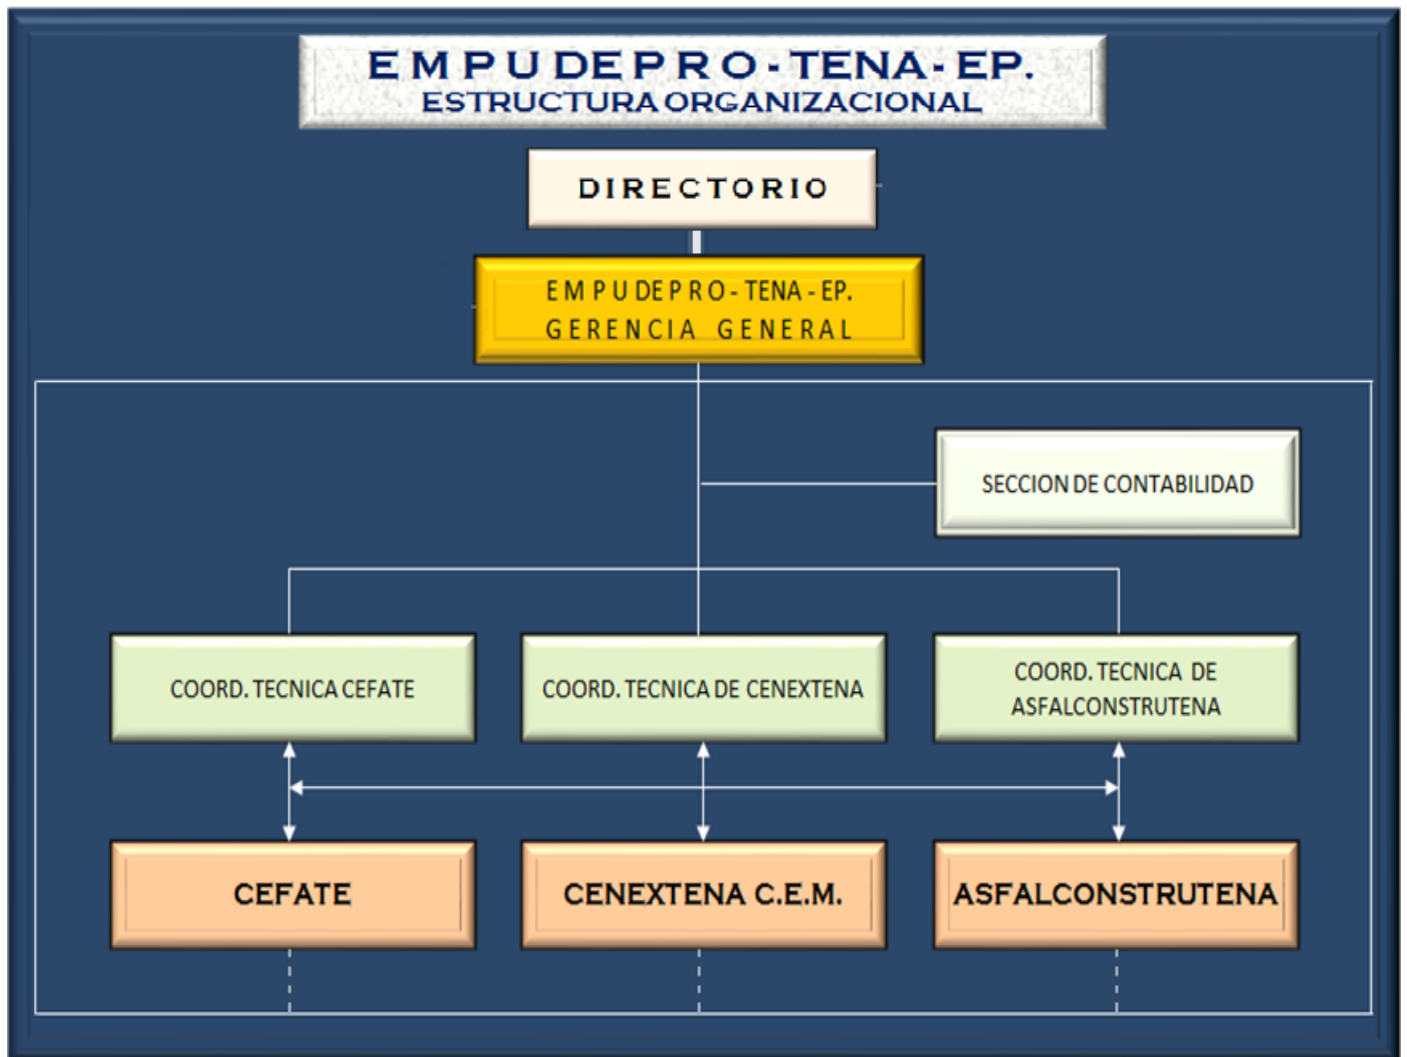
EMPUDEPRO-TENA-EP.
ESTRUCTURA ORGANIZACIONAL

DIRECTORIO

EMPUDEPRO-TENA-EP.
GERENCIA GENERAL

SECCION DE CONTABILIDAD

COORD. TECNICA CEFATE

COORD. TECNICA DE CENEXTENA

COORD. TECNICA DE ASFALCONSTRUTENA

CEFATE

CENEXTENA C.E.M.

ASFALCONSTRUTENA